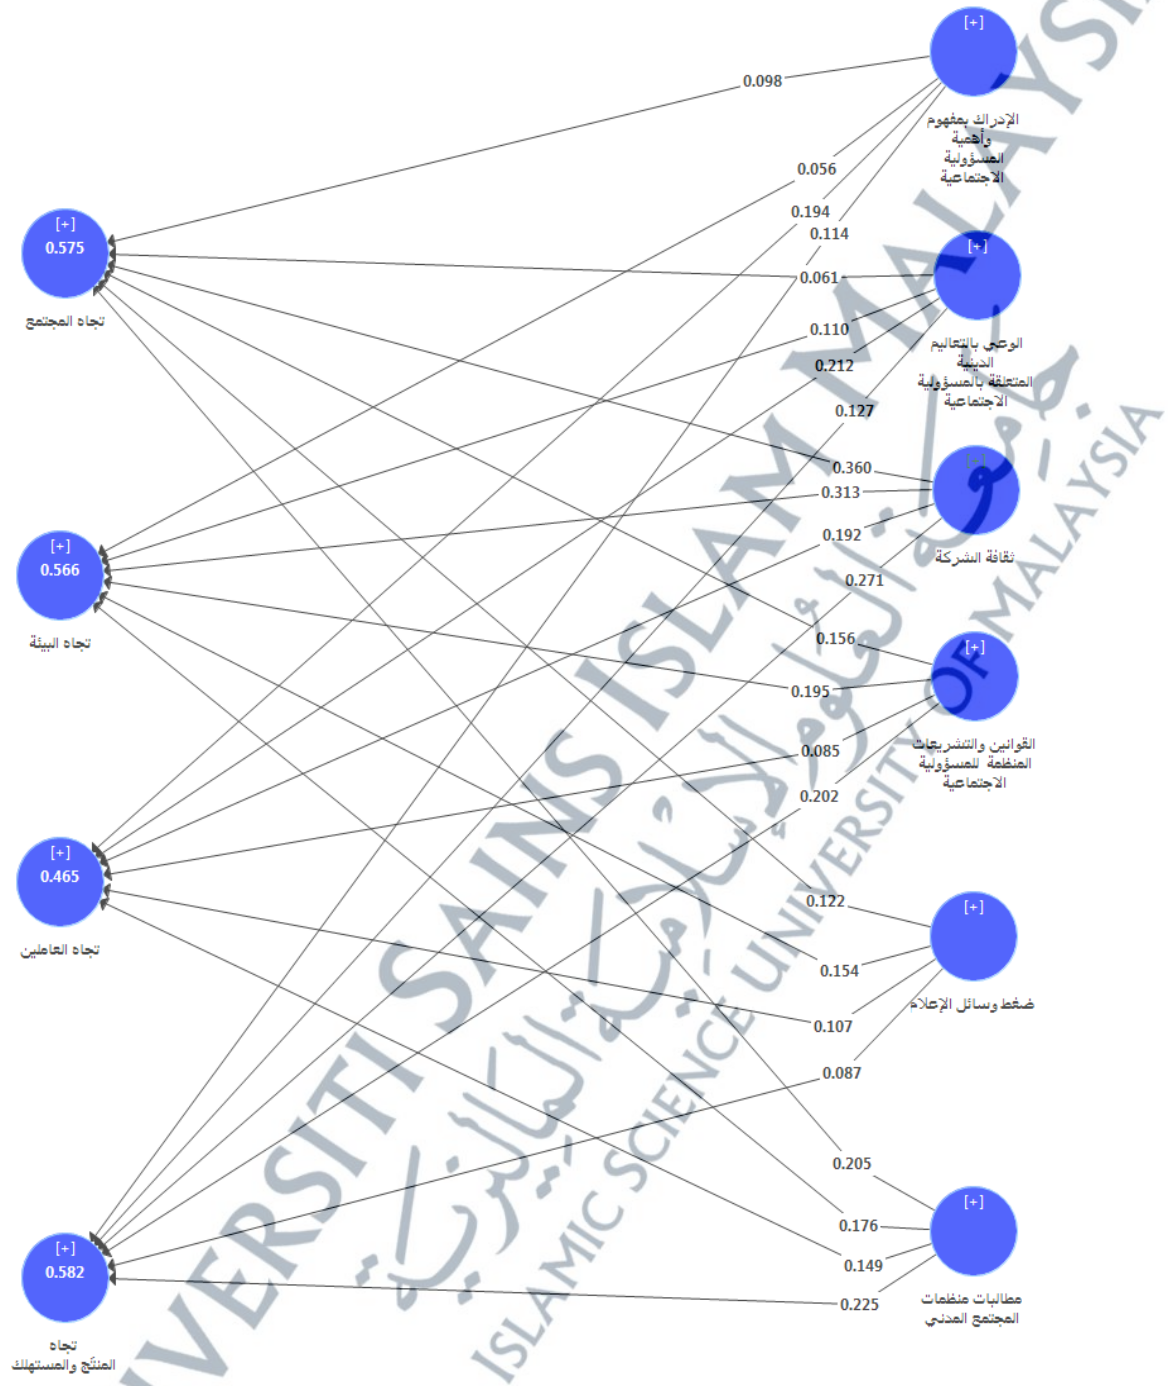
[+]
الإدراك بمفهوم وأهمية المسؤولية الاجتماعية

0.098

0.056

0.194

0.114

[+]
0.575
تجاه المجتمع

0.061

[+]
الوعي بالتعاليم الدينية المتعلقة بالمسؤولية الاجتماعية

0.110

0.212

0.127

0.360

[+]
ثقافة الشركة

0.313

0.192

[+]
0.566
تجاه البيئة

0.271

0.156

[+]
القوانين والتشريعات المنظمة للمسؤولية الاجتماعية

0.195

0.085

0.202

[+]
0.465
تجاه العاملين

0.122

[+]
ضغط وسائل الإعلام

0.154

0.107

0.087

0.205

[+]
مطالبات منظمات المجتمع المدني

0.176

0.149

[+]
0.582
تجاه المنتَج والمستهلك

0.225

UNIVERSITI SAINS ISLAM MALAYSIA
ISLAMIC SCIENCE UNIVERSITY OF MALAYSIA